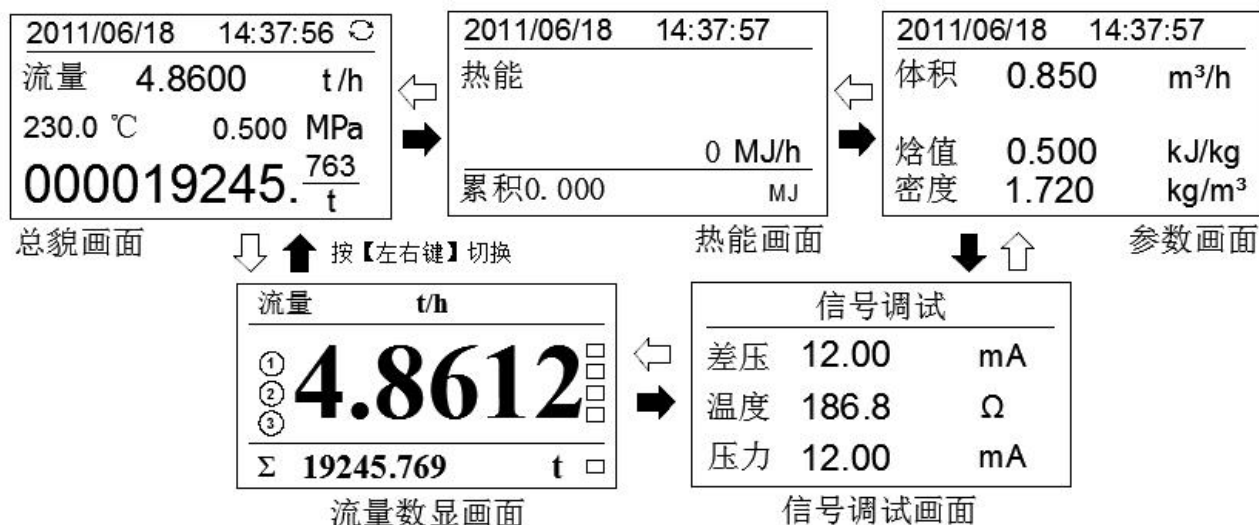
2011/06/18 14:37:56

流量 4.8600 t/h

230.0 ℃ 0.500 MPa

000019245.$\frac{763}{t}$

总貌画面

2011/06/18 14:37:57

热能

0 MJ/h

累积0. 000 MJ

热能画面

2011/06/18 14:37:57

体积 0.850 m³/h

焓值 0.500 kJ/kg

密度 1.720 kg/m³

参数画面

按【左右键】切换

流量 t/h

① ② ③ 4.8612

Σ 19245.769 t

流量数显画面

信号调试

差压 12.00 mA

温度 186.8 Ω

压力 12.00 mA

信号调试画面